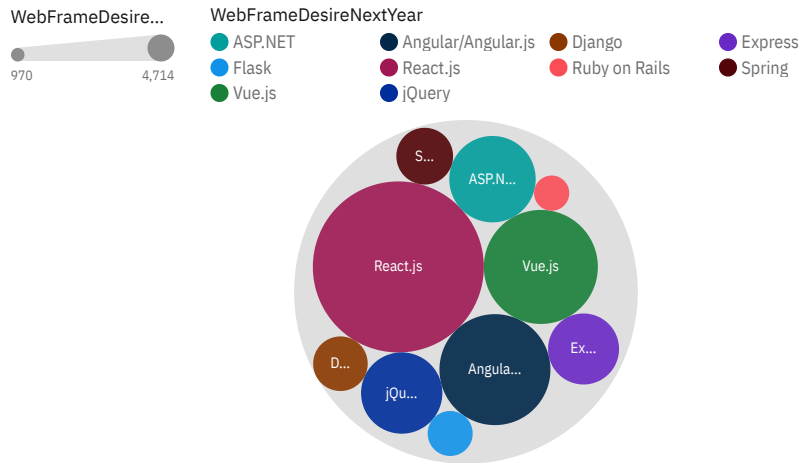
WebFrameDesire...

970

4,714

WebFrameDesireNextYear

ASP.NET
Angular/Angular.js
Django
Express
Flask
React.js
Ruby on Rails
Spring
Vue.js
jQuery

S...
ASP.N...
React.js
Vue.js
Ex...
D...
Angula...
jQu...